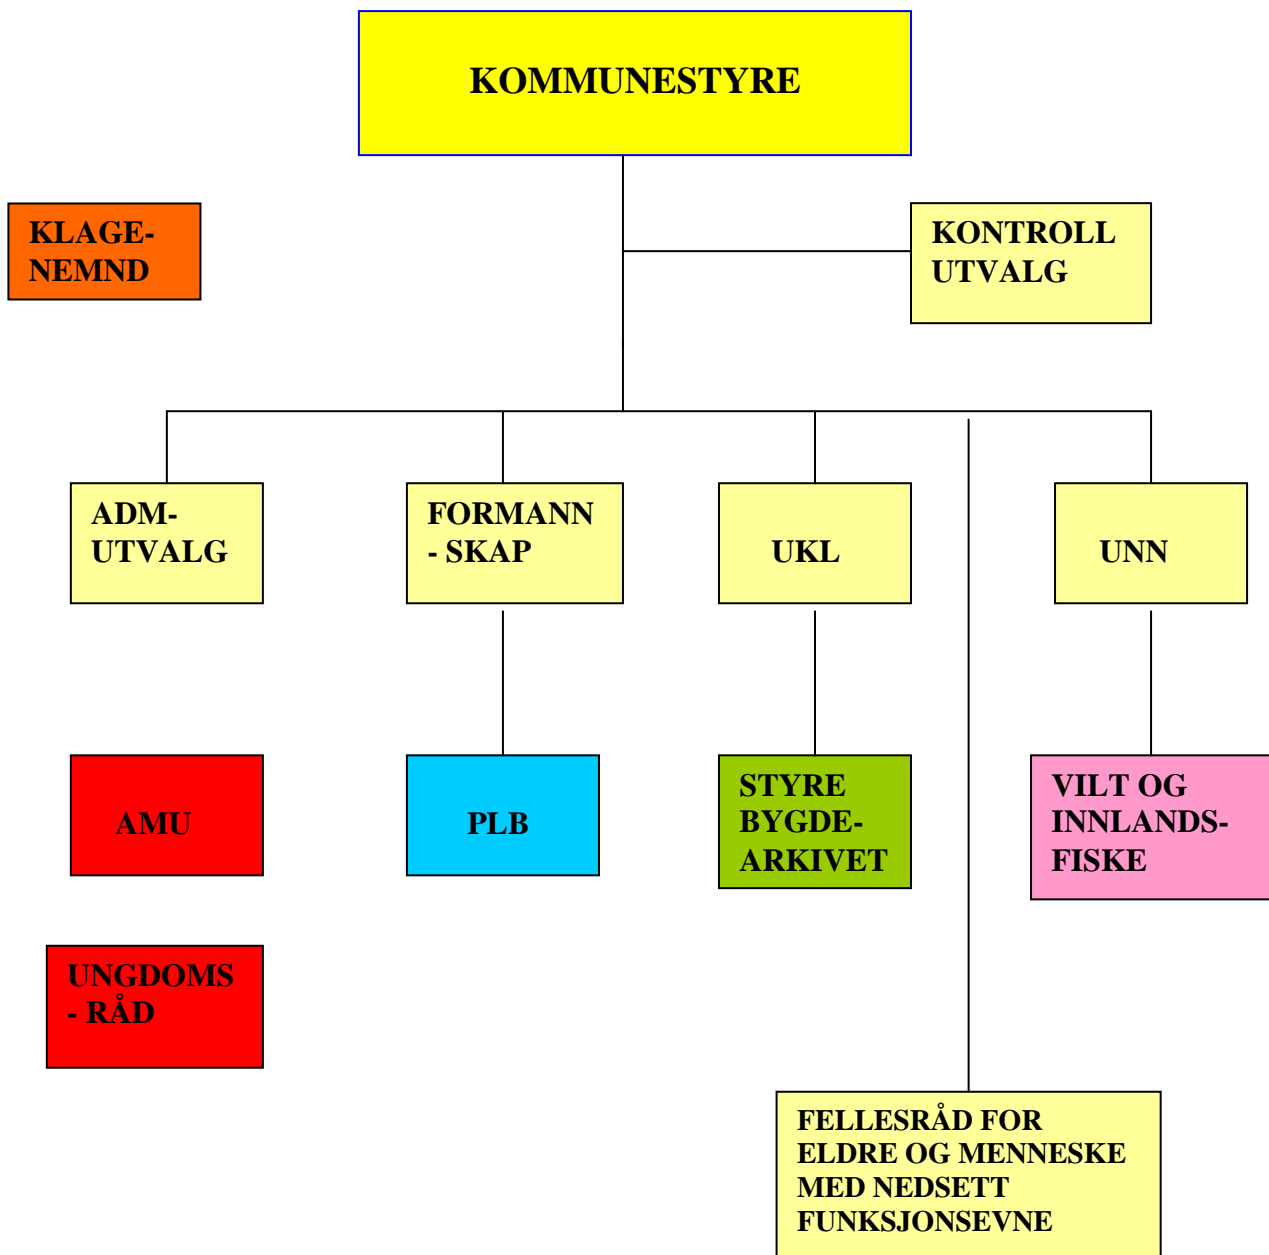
KOMMUNESTYRE

KLAGE-NEMND

KONTROLL UTVALG

ADM-UTVALG

FORMANN - SKAP

UKL

UNN

AMU

PLB

STYRE BYGDE-ARKIVET

VILT OG INNLANDS-FISKE

UNGDOMS - RÅD

FELLESRÅD FOR ELDRE OG MENNESKE MED NEDSETT FUNKSJONSEVNE